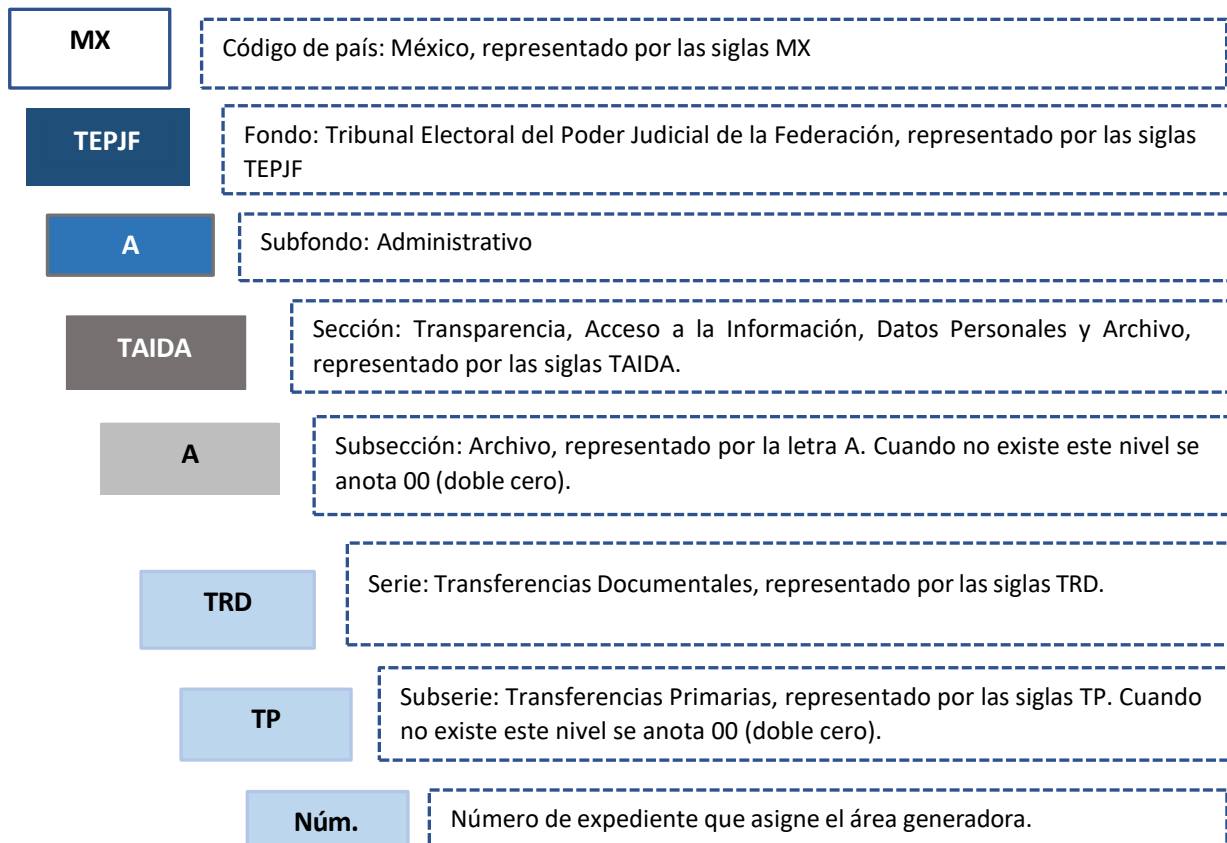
MX

Código de país: México, representado por las siglas MX

TEPJF

Fondo: Tribunal Electoral del Poder Judicial de la Federación, representado por las siglas TEPJF

A

Subfondo: Administrativo

TAIDA

Sección: Transparencia, Acceso a la Información, Datos Personales y Archivo, representado por las siglas TAIDA.

A

Subsección: Archivo, representado por la letra A. Cuando no existe este nivel se anota 00 (doble cero).

TRD

Serie: Transferencias Documentales, representado por las siglas TRD.

TP

Subserie: Transferencias Primarias, representado por las siglas TP. Cuando no existe este nivel se anota 00 (doble cero).

Núm.

Número de expediente que asigne el área generadora.